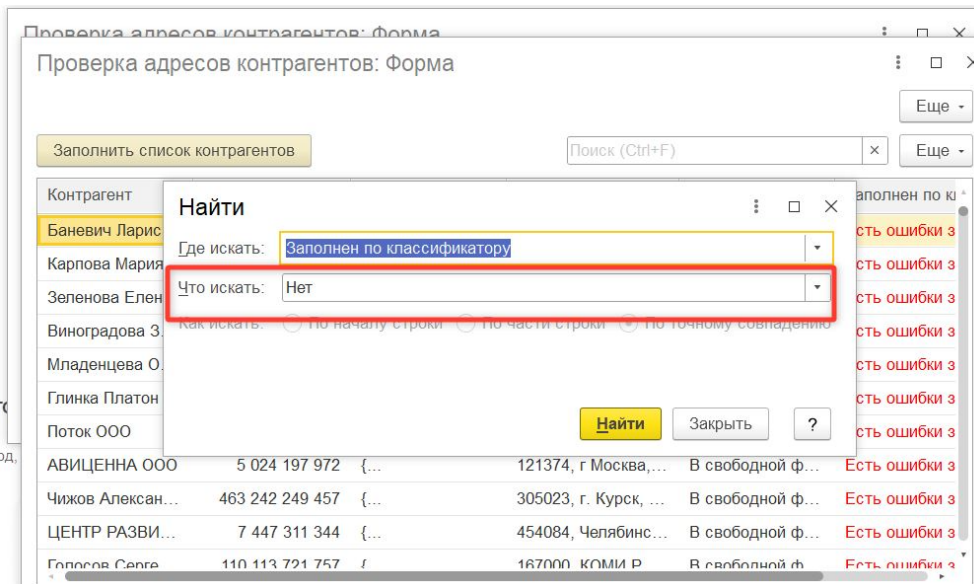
Проверка адресов контрагентов: Форма

Проверка адресов контрагентов: Форма

Еще

Заполнить список контрагентов

Поиск (Ctrl+F)

Еще

| Контрагент | | | | | Заполнен по к |
|---|---|---|---|---|---|
| Баневич Ларис | | | | | Есть ошибки з |
| Карпова Мария | | | | | Есть ошибки з |
| Зеленова Елен | | | | | Есть ошибки з |
| Виноградова З. | | | | | Есть ошибки з |
| Младенцева О. | | | | | Есть ошибки з |
| Глинка Платон | | | | | Есть ошибки з |
| Поток ООО | | | | | Есть ошибки з |
| АВИЦЕННА ООО | 5 024 197 972 | {... | 121374, г Москва,... | В свободной ф... | Есть ошибки з |
| Чижов Алексан... | 463 242 249 457 | {... | 305023, г. Курск, ... | В свободной ф... | Есть ошибки з |
| ЦЕНТР РАЗВИ... | 7 447 311 344 | {... | 454084, Челябинс... | В свободной ф... | Есть ошибки з |
| Голосов Серге... | 110 113 721 757 | {... | 167000, КОМИ Р... | В свободной ф... | Есть ошибки з |

Найти

Где искать: Заполнен по классификатору

Что искать: Нет

Как искать: По началу строки По части строки По точному совпадению

Найти Закрыть ?

од,